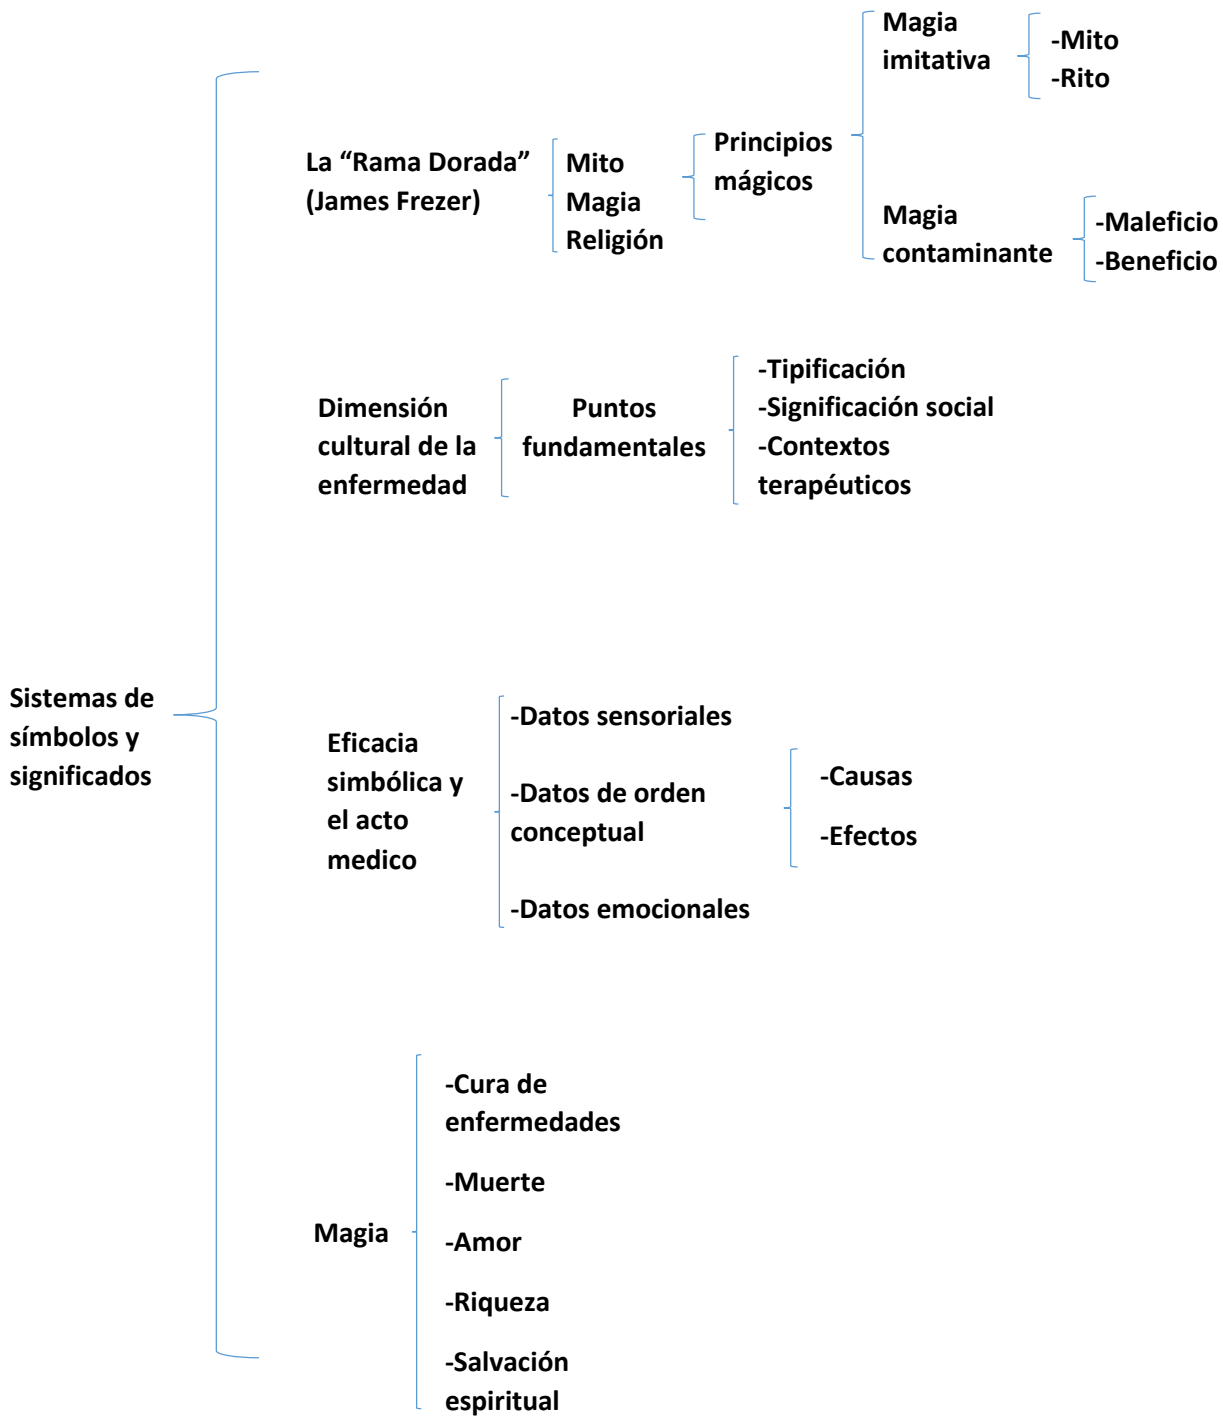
Sistemas de símbolos y significados

La “Rama Dorada” (James Frezer)

Mito
Magia
Religión

Principios mágicos

Magia imitativa

-Mito
-Rito

Magia contaminante

-Maleficio
-Beneficio

Dimensión cultural de la enfermedad

Puntos fundamentales

-Tipificación
-Significación social
-Contextos terapéuticos

Eficacia simbólica y el acto medico

-Datos sensoriales

-Datos de orden conceptual

-Causas

-Efectos

-Datos emocionales

Magia

-Cura de enfermedades

-Muerte

-Amor

-Riqueza

-Salvación espiritual